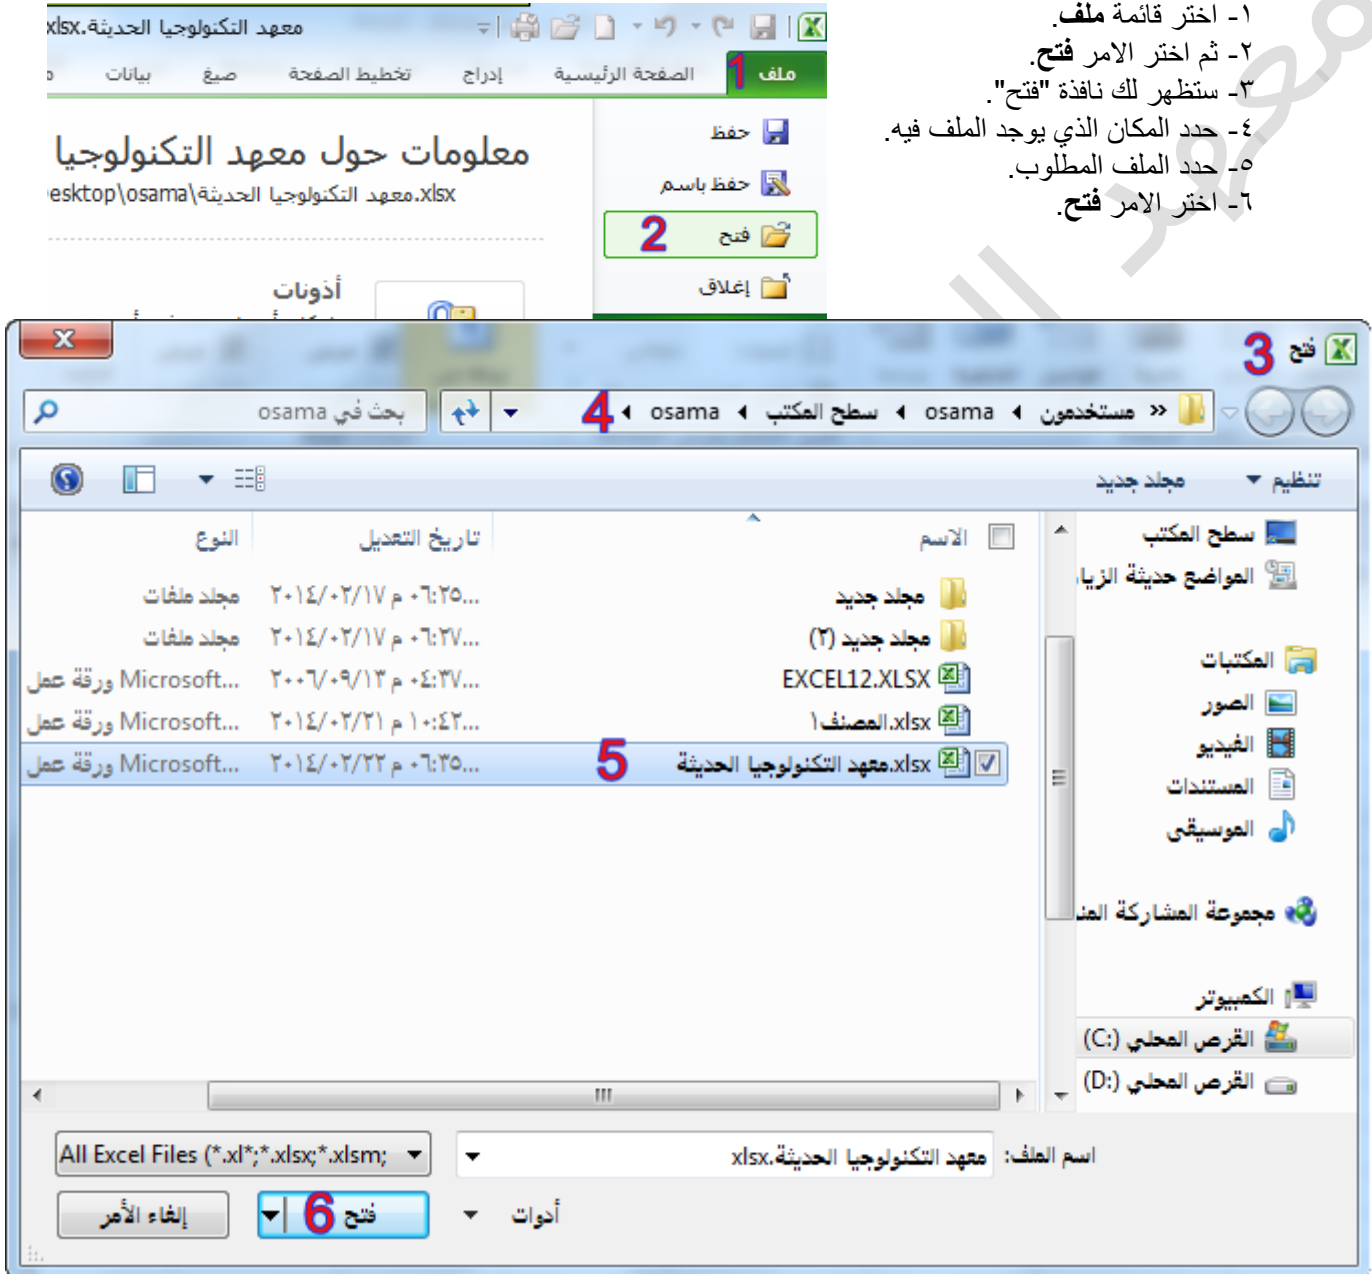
١- اختر قائمة **ملف**.
٢- ثم اختر الامر **فتح**.
٣- ستظهر لك نافذة "فتح".
٤- حدد المكان الذي يوجد الملف فيه.
٥- حدد الملف المطلوب.
٦- اختر الامر **فتح**.

معهد التكنولوجيا الحديثة.xlsx

ملف 1 الصفحة الرئيسية إدراج تخطيط الصفحة صيغ بيانات

حفظ
حفظ باسم
فتح 2
إغلاق

معلومات حول معهد التكنولوجيا
esktop\osama\معهد التكنولوجيا الحديثة.xlsx

أذونات

3 فتح

مستخدمون ◄ osama ◄ سطح المكتب ◄ osama ◄ 4

بحث في osama

تنظيم ▼ مجلد جديد

سطح المكتب
المواضع حديثة الزيا
المكتبات
الصور
الفيديو
المستندات
الموسيقى
مجموعة المشاركة المن
الكمبيوتر
القرص المحلي (C:)
القرص المحلي (D:)

| الاسم | تاريخ التعديل | النوع |
|---|---|---|
| مجلد جديد | ٢٠١٤/٠٢/١٧ م ٠٦:٢٥... | مجلد ملفات |
| مجلد جديد (٢) | ٢٠١٤/٠٢/١٧ م ٠٦:٢٧... | مجلد ملفات |
| EXCEL12.XLSX | ٢٠٠٦/٠٩/١٣ م ٠٤:٣٧... | ورقة عمل Microsoft... |
| المصنف1.xlsx | ٢٠١٤/٠٢/٢١ م ١٠:٤٢... | ورقة عمل Microsoft... |
| 5 معهد التكنولوجيا الحديثة.xlsx | ٢٠١٤/٠٢/٢٢ م ٠٦:٣٥... | ورقة عمل Microsoft... |

اسم الملف: معهد التكنولوجيا الحديثة.xlsx
All Excel Files (*.xl*;*.xlsx;*.xlsm;
أدوات ▼
فتح 6
إلغاء الأمر